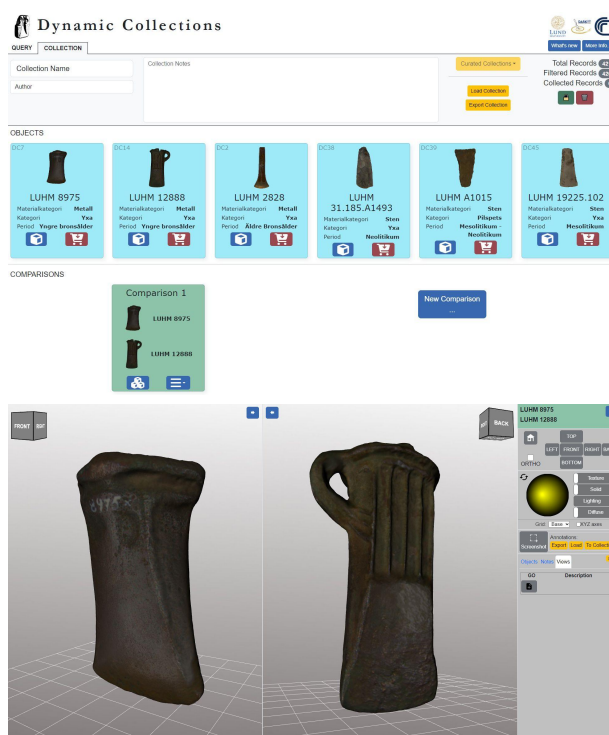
Dynamic Collections

What's new
More info

QUERY COLLECTION

Collection Name

Author

Collection Notes

Curated Collections

Load Collection

Export Collection

Total Records 42
Filtered Records 42
Collected Records

OBJECTS

DC7
LUHM 8975
Materialkategori Metall
Kategori Yxa
Period Yngre bronsålder

DC14
LUHM 12888
Materialkategori Metall
Kategori Yxa
Period Yngre bronsålder

DC2
LUHM 2828
Materialkategori Metall
Kategori Yxa
Period Äldre Bronsålder

DC38
LUHM 31.185.A1493
Materialkategori Sten
Kategori Yxa
Period Neolitikum

DC39
LUHM A1015
Materialkategori Sten
Kategori Pilspets
Period Mesolitikum - Neolitikum

DC45
LUHM 19225.102
Materialkategori Sten
Kategori Yxa
Period Mesolitikum

COMPARISONS

Comparison 1
LUHM 8975
LUHM 12888

New Comparison
...

FRONT
BACK

LUHM 8975
LUHM 12888

TOP
LEFT FRONT RIGHT
ORTHO
BOTTOM

Texture
Solid
Lighting
Diffuse

Grid Base XYZ axes

Screenshot
Annotations
Export Load To Collection

Objects Notes Views

GO Description